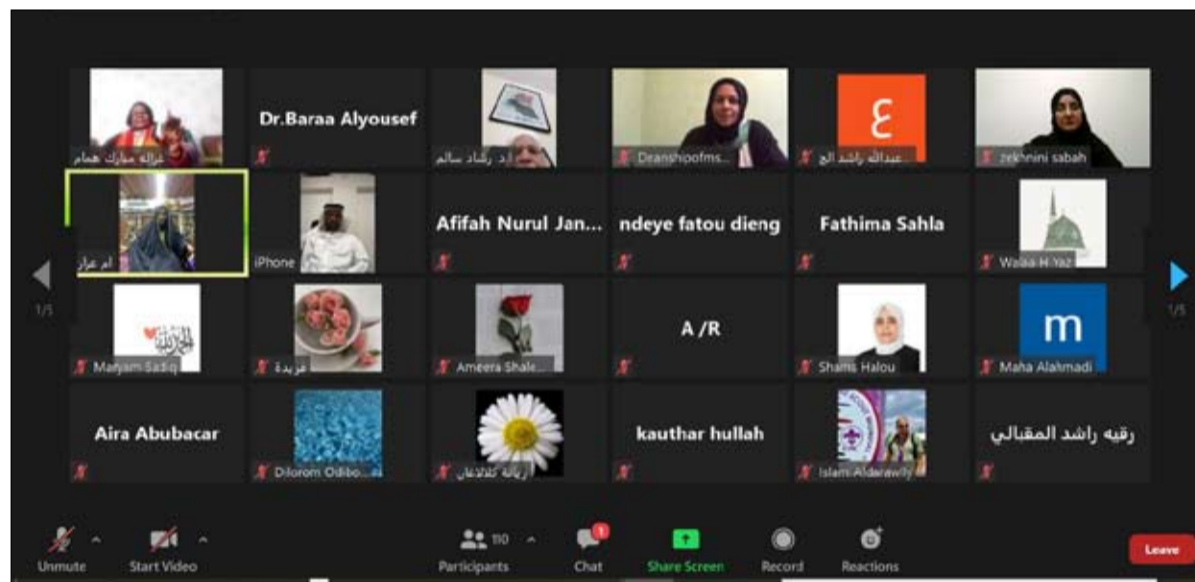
غزالة مبارك همام

Dr.Baraa Alyousef

أ.د. رشاد سالم

Deanshipofms...

ع

عبدالله راشد الع...

zekhnini sabah

أم عزام

iPhone

Afifah Nurul Jan...

ndeye fatou dieng

Fathima Sahla

Walaa H Yaz

1/5

Maryam Sadiq

فريدة

Ameera Shale...

A /R

Shams Halou

m

Maha Alahmadi

1/5

Aira Abubacar

Dilorom Odibo...

ريانة كلاكان

kauthar hullah

Islam Aldarawlly

رقيه راشد المقبالي

Unmute

Start Video

Participants 110

1

Chat

Share Screen

Record

Reactions

Leave